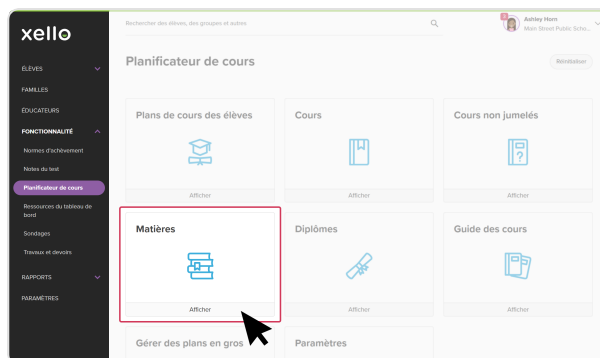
xello

ÉLÈVES
FAMILLES
ÉDUCATEURS
FONCTIONNALITÉ
Normes d'achèvement
Notes du test
Planificateur de cours
Ressources du tableau de bord
Sondages
Travaux et devoirs
RAPPORTS
PARAMÈTRES

Rechercher des élèves, des groupes et autres

Ashley Horn
Main Street Public Scho...

Planificateur de cours

Réinitialiser

Plans de cours des élèves
Afficher

Cours
Afficher

Cours non jumelés
Afficher

Matières
Afficher

Diplômes
Afficher

Guide des cours
Afficher

Gérer des plans en gros

Paramètres